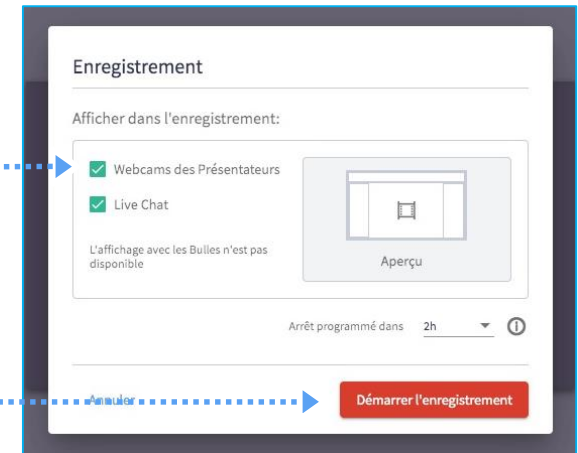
Enregistrement

Afficher dans l'enregistrement:

Webcams des Présentateurs

Live Chat

L'affichage avec les Bulles n'est pas disponible

Aperçu

Arrêt programmé dans 2h

Annuler

Démarrer l'enregistrement